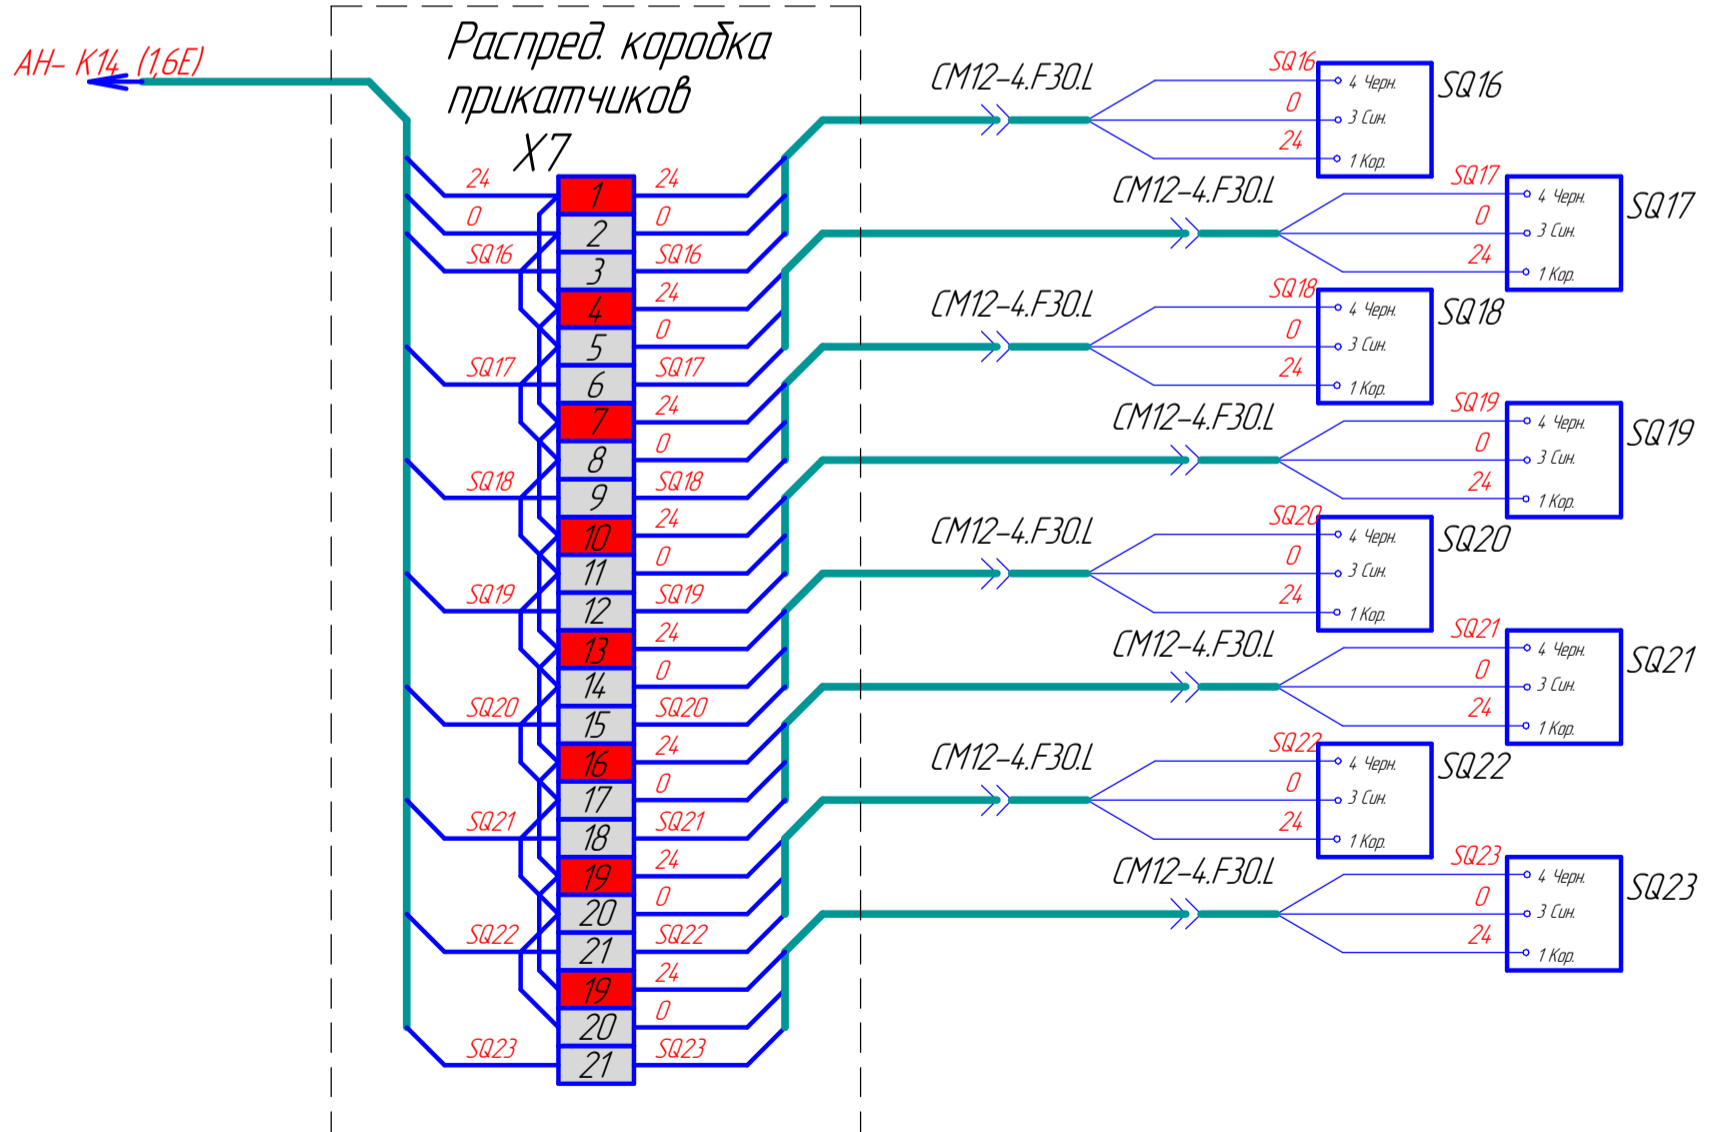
АН- К14 (1,6Е)

Распред. коробка прикатчиков

X7

| | | |
|---|---|---|
| 24 | 1 | 24 |
| 0 | 2 | 0 |
| SQ16 | 3 | SQ16 |
| | 4 | 24 |
| | 5 | 0 |
| SQ17 | 6 | SQ17 |
| | 7 | 24 |
| | 8 | 0 |
| SQ18 | 9 | SQ18 |
| | 10 | 24 |
| | 11 | 0 |
| SQ19 | 12 | SQ19 |
| | 13 | 24 |
| | 14 | 0 |
| SQ20 | 15 | SQ20 |
| | 16 | 24 |
| | 17 | 0 |
| SQ21 | 18 | SQ21 |
| | 19 | 24 |
| | 20 | 0 |
| SQ22 | 21 | SQ22 |
| | 19 | 24 |
| | 20 | 0 |
| SQ23 | 21 | SQ23 |

CM12-4.F30.L
SQ16 0 24
4 Черн. 3 Син. 1 Кор.
SQ16

CM12-4.F30.L
SQ17 0 24
4 Черн. 3 Син. 1 Кор.
SQ17

CM12-4.F30.L
SQ18 0 24
4 Черн. 3 Син. 1 Кор.
SQ18

CM12-4.F30.L
SQ19 0 24
4 Черн. 3 Син. 1 Кор.
SQ19

CM12-4.F30.L
SQ20 0 24
4 Черн. 3 Син. 1 Кор.
SQ20

CM12-4.F30.L
SQ21 0 24
4 Черн. 3 Син. 1 Кор.
SQ21

CM12-4.F30.L
SQ22 0 24
4 Черн. 3 Син. 1 Кор.
SQ22

CM12-4.F30.L
SQ23 0 24
4 Черн. 3 Син. 1 Кор.
SQ23